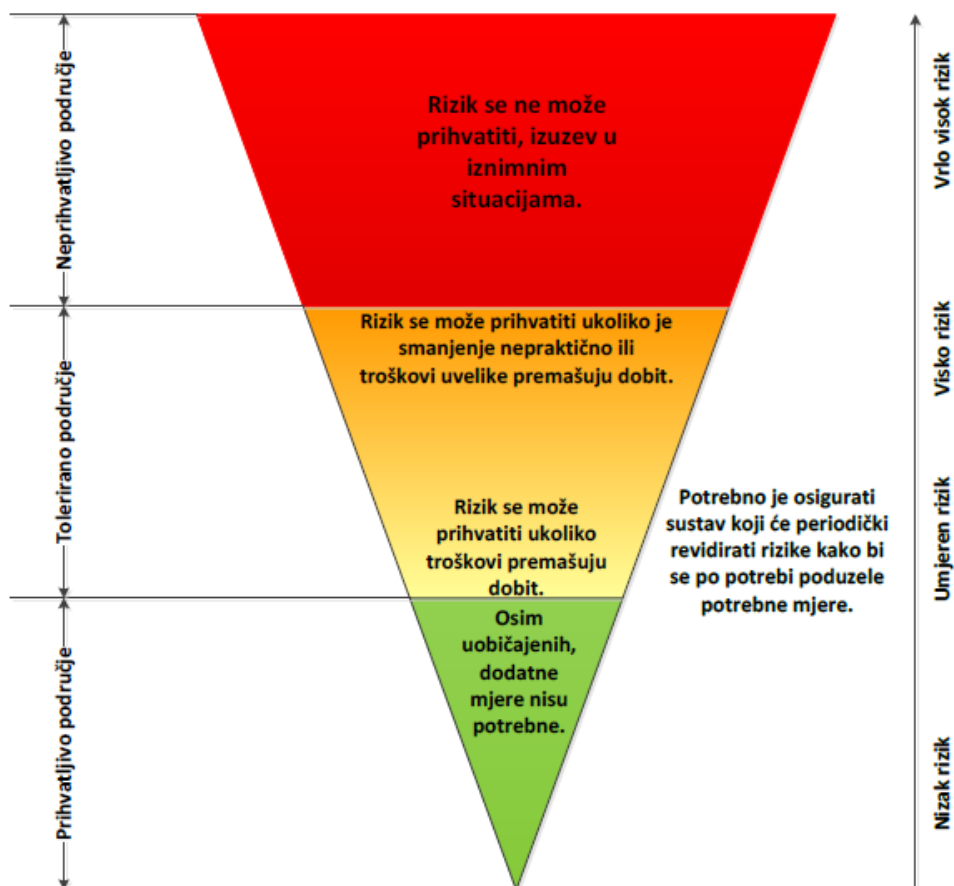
Neprihvatljivo područje

Tolerirano područje

Prihvatljivo područje

Rizik se ne može prihvatiti, izuzev u iznimnim situacijama.

Rizik se može prihvatiti ukoliko je smanjenje nepraktično ili troškovi uvelike premašuju dobit.

Rizik se može prihvatiti ukoliko troškovi premašuju dobit.

Osim uobičajenih, dodatne mjere nisu potrebne.

Potrebno je osigurati sustav koji će periodički revidirati rizike kako bi se po potrebi poduzele potrebne mjere.

Vrlo visok rizik

Visko rizik

Umjeren rizik

Nizak rizik